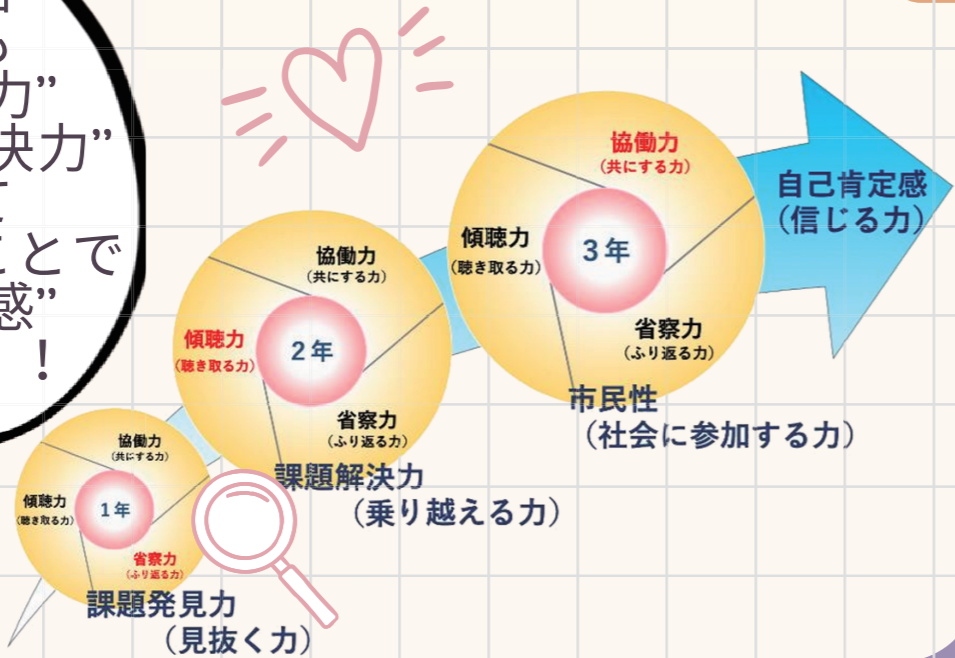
る
力"
決力"
ことで
感"
!

協働力
(共にする力)
傾聴力
(聴き取る力)
1年
省察力
(ふり返る力)
課題発見力
(見抜く力)

協働力
(共にする力)
傾聴力
(聴き取る力)
2年
省察力
(ふり返る力)
課題解決力
(乗り越える力)

協働力
(共にする力)
傾聴力
(聴き取る力)
3年
省察力
(ふり返る力)
市民性
(社会に参加する力)

自己肯定感
(信じる力)